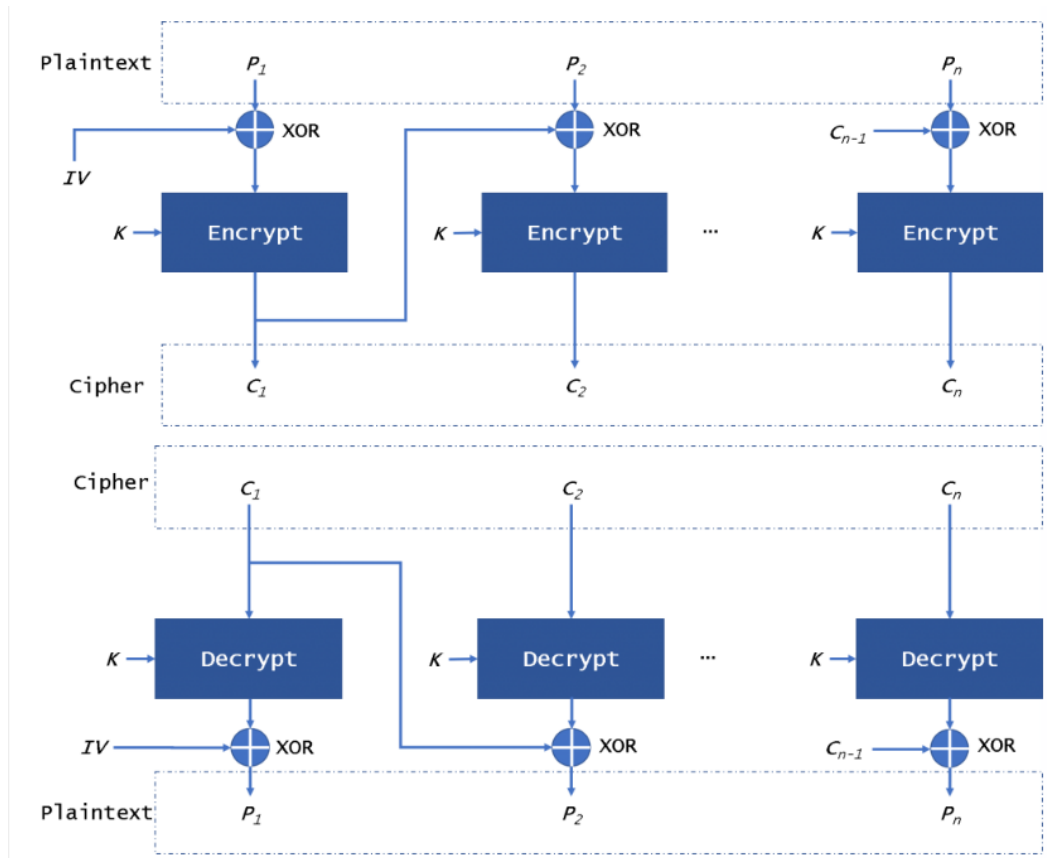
Plaintext $P_1$ $P_2$ $P_n$

XOR XOR $C_{n-1}$ XOR

$IV$

$K$ Encrypt $K$ Encrypt ... $K$ Encrypt

Cipher $C_1$ $C_2$ $C_n$

Cipher $C_1$ $C_2$ $C_n$

$K$ Decrypt $K$ Decrypt ... $K$ Decrypt

$IV$ XOR XOR $C_{n-1}$ XOR

Plaintext $P_1$ $P_2$ $P_n$